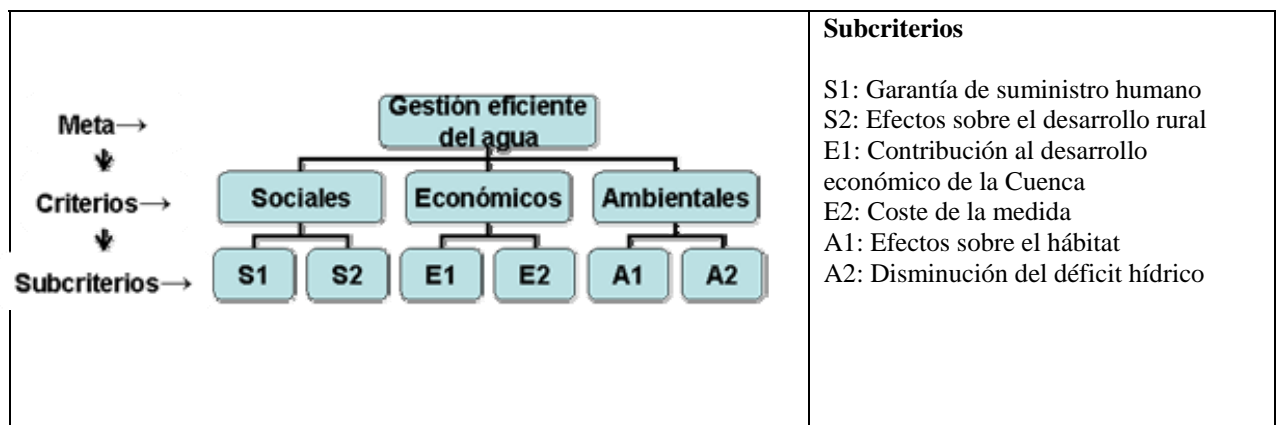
Meta→
Criterios→
Subcriterios→

Gestión eficiente del agua

Sociales
Económicos
Ambientales

S1
S2
E1
E2
A1
A2

**Subcriterios**

S1: Garantía de suministro humano
S2: Efectos sobre el desarrollo rural
E1: Contribución al desarrollo económico de la Cuenca
E2: Coste de la medida
A1: Efectos sobre el hábitat
A2: Disminución del déficit hídrico